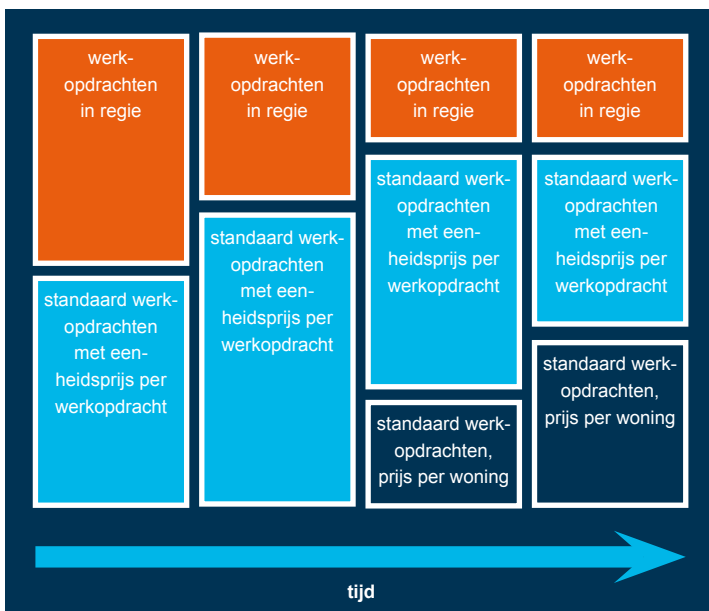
werkopdrachten in regie

standaard werkopdrachten met eenheidsprijs per werkopdracht

werkopdrachten in regie

standaard werkopdrachten met eenheidsprijs per werkopdracht

werkopdrachten in regie

standaard werkopdrachten met eenheidsprijs per werkopdracht

standaard werkopdrachten, prijs per woning

werkopdrachten in regie

standaard werkopdrachten met eenheidsprijs per werkopdracht

standaard werkopdrachten, prijs per woning

tijd